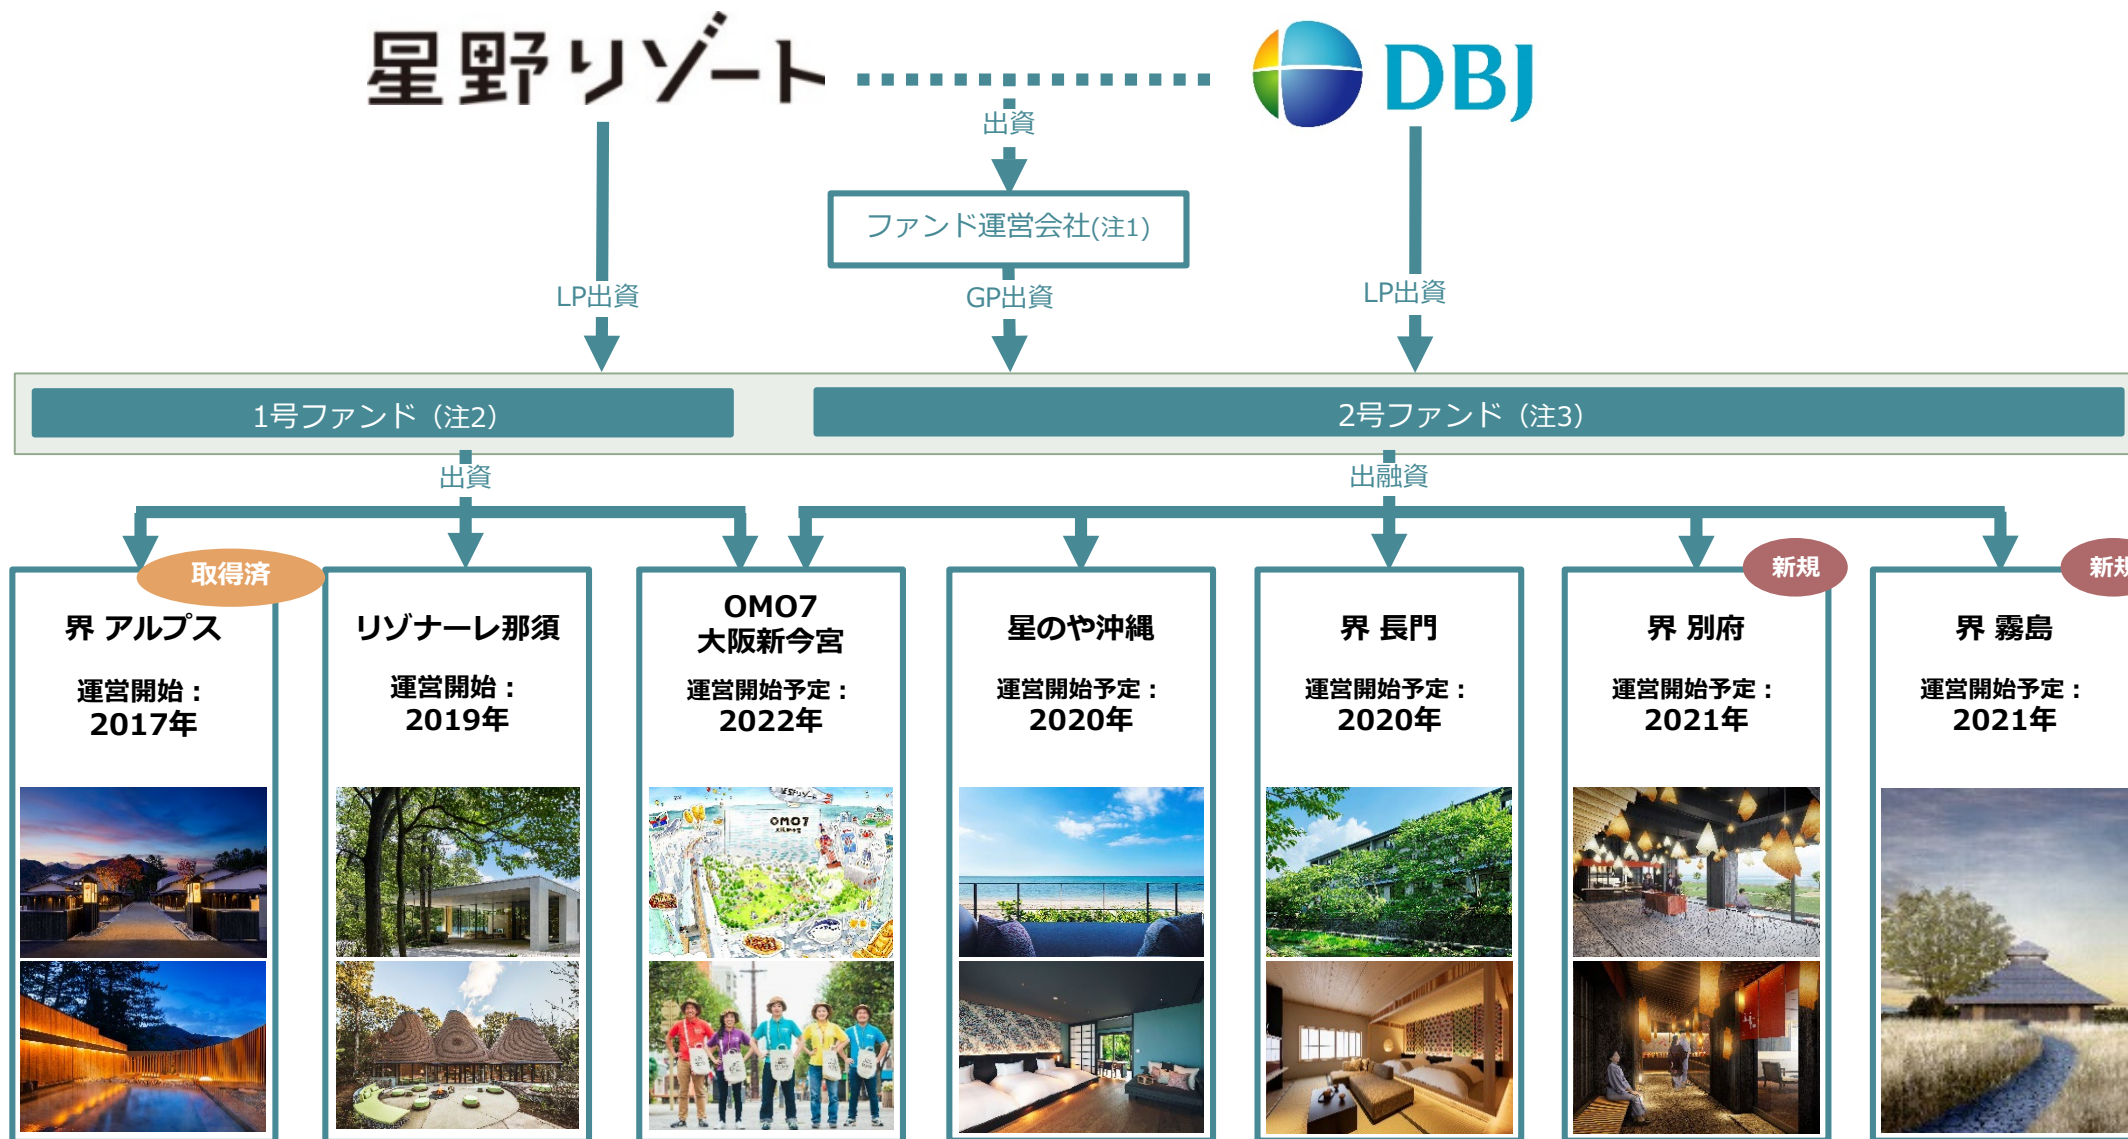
星野リゾート

DBJ

出資

ファンド運営会社(注1)

LP出資

GP出資

LP出資

1号ファンド（注2）

2号ファンド（注3）

出資

出融資

取得済

界 アルプス

運営開始：
2017年

リゾナーレ那須

運営開始：
2019年

OMO7
大阪新今宮

運営開始予定：
2022年

OMO7

星のや沖縄

運営開始予定：
2020年

界 長門

運営開始予定：
2020年

新規

界 別府

運営開始予定：
2021年

新規

界 霧島

運営開始予定：
2021年